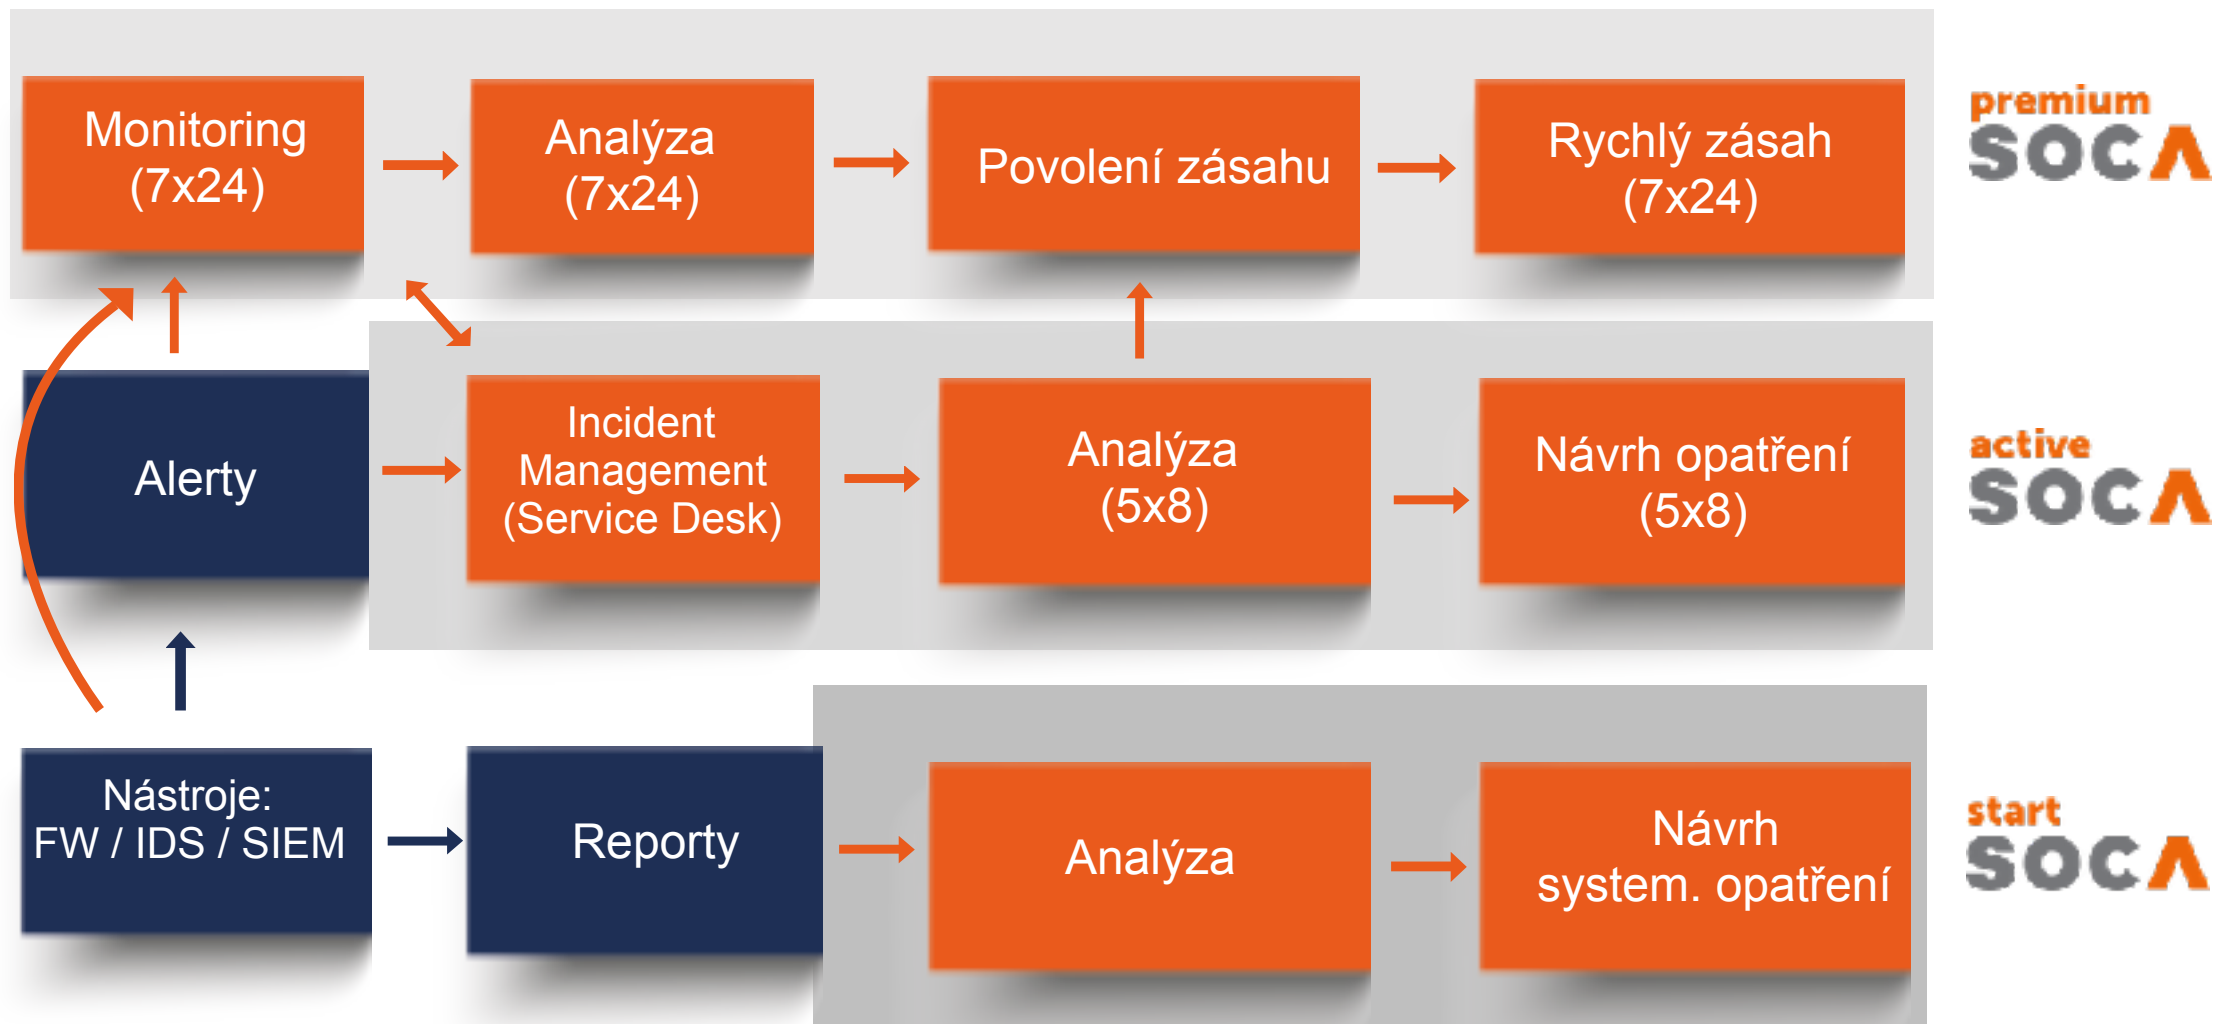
Monitoring (7x24)

Analýza (7x24)

Povolení zásahu

Rychlý zásah (7x24)

premium SOCA

Alerty

Incident Management (Service Desk)

Analýza (5x8)

Návrh opatření (5x8)

active SOCA

Nástroje: FW / IDS / SIEM

Reporty

Analýza

Návrh system. opatření

start SOCA